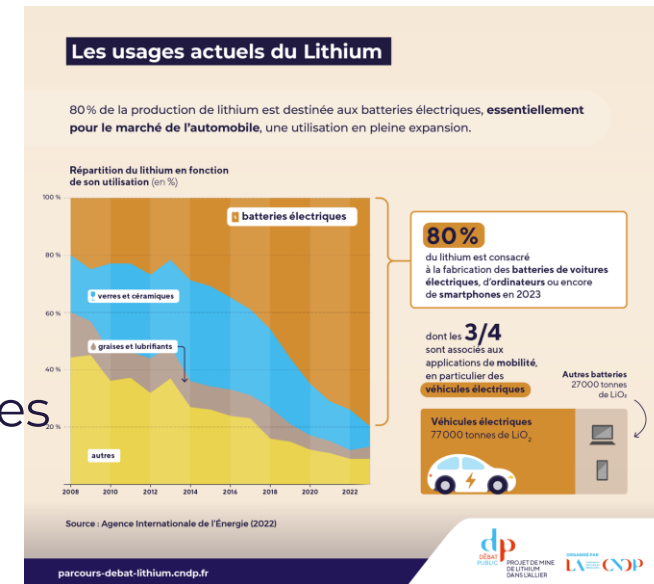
Les usages actuels du Lithium

80 % de la production de lithium est destinée aux batteries électriques, **essentiellement pour le marché de l'automobile**, une utilisation en pleine expansion.

Répartition du lithium en fonction de son utilisation (en %)

100 %

80 %

60 %

40 %

20 %

batteries électriques

verres et céramiques

graisses et lubrifiants

autres

2008 2010 2012 2014 2016 2018 2020 2022

es

80 %

du lithium est consacré à la fabrication des batteries de voitures électriques, d'ordinateurs ou encore de smartphones en 2023

dont les 3/4 sont associés aux applications de mobilité, en particulier des véhicules électriques

Autres batteries 27000 tonnes de $LiO_2$

Véhicules électriques 77000 tonnes de $LiO_2$

Source : Agence Internationale de l'Énergie (2022)

parcours-debat-lithium.cndp.fr

dp DÉBAT PUBLIC PROJET DE MINE DE LITHIUM DANS L'ALLIER

ORGANISÉ PAR LA CNDP